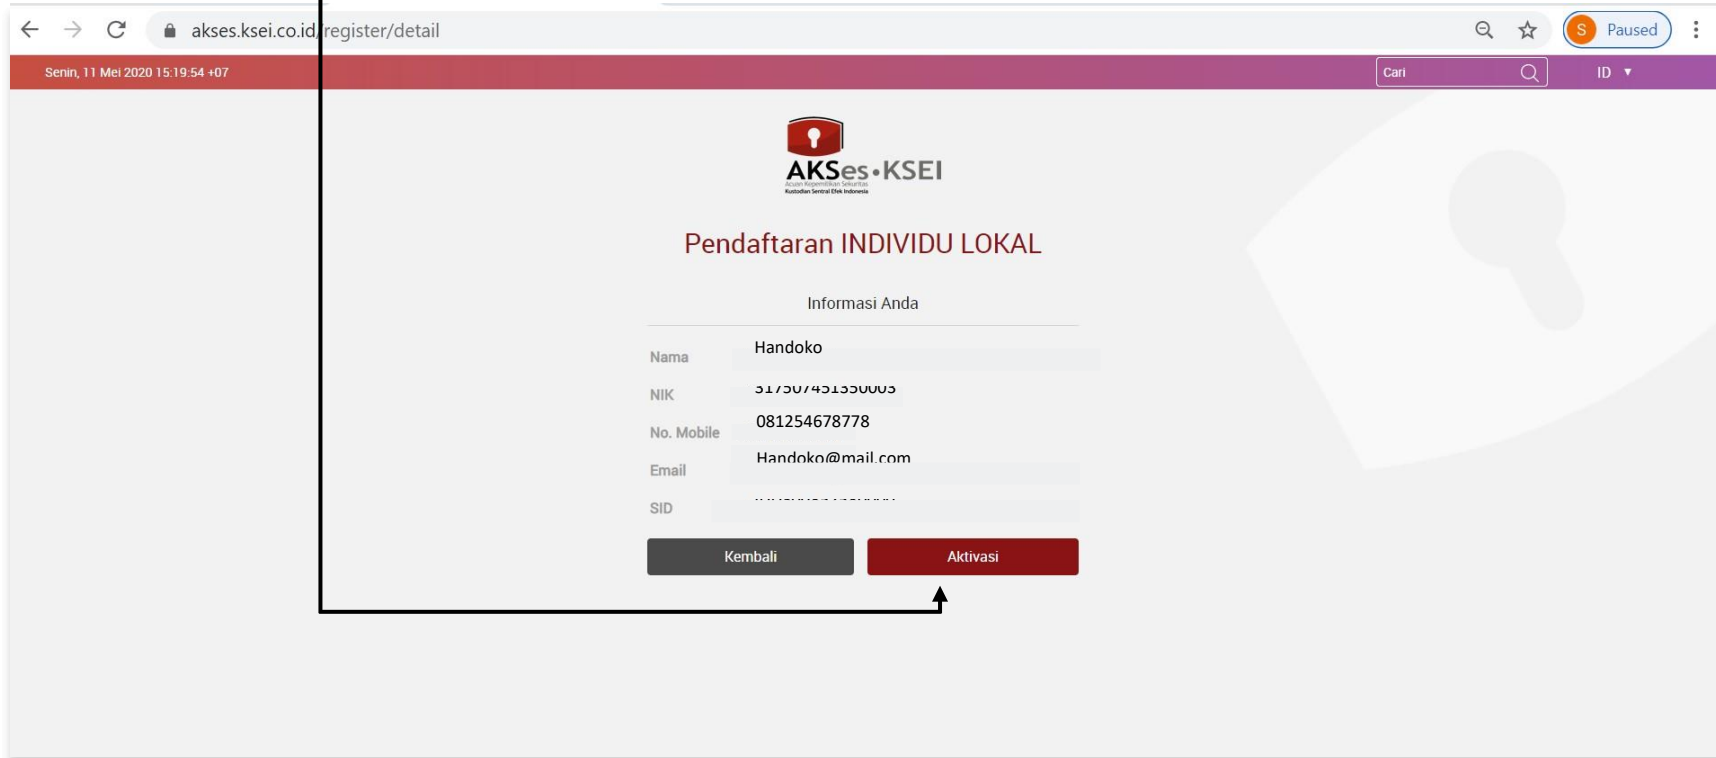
akses.ksei.co.id/register/detail

S Paused

Senin, 11 Mei 2020 15:19:54 +07

Cari

ID ▼

AKSes•KSEI
Acuan Kepemilikan Sekuritas
Kustodian Sentral Efek Indonesia

Pendaftaran INDIVIDU LOKAL

Informasi Anda

Nama Handoko

NIK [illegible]

No. Mobile 081254678778

Email Handoko@mail.com

SID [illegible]

Kembali

Aktivasi